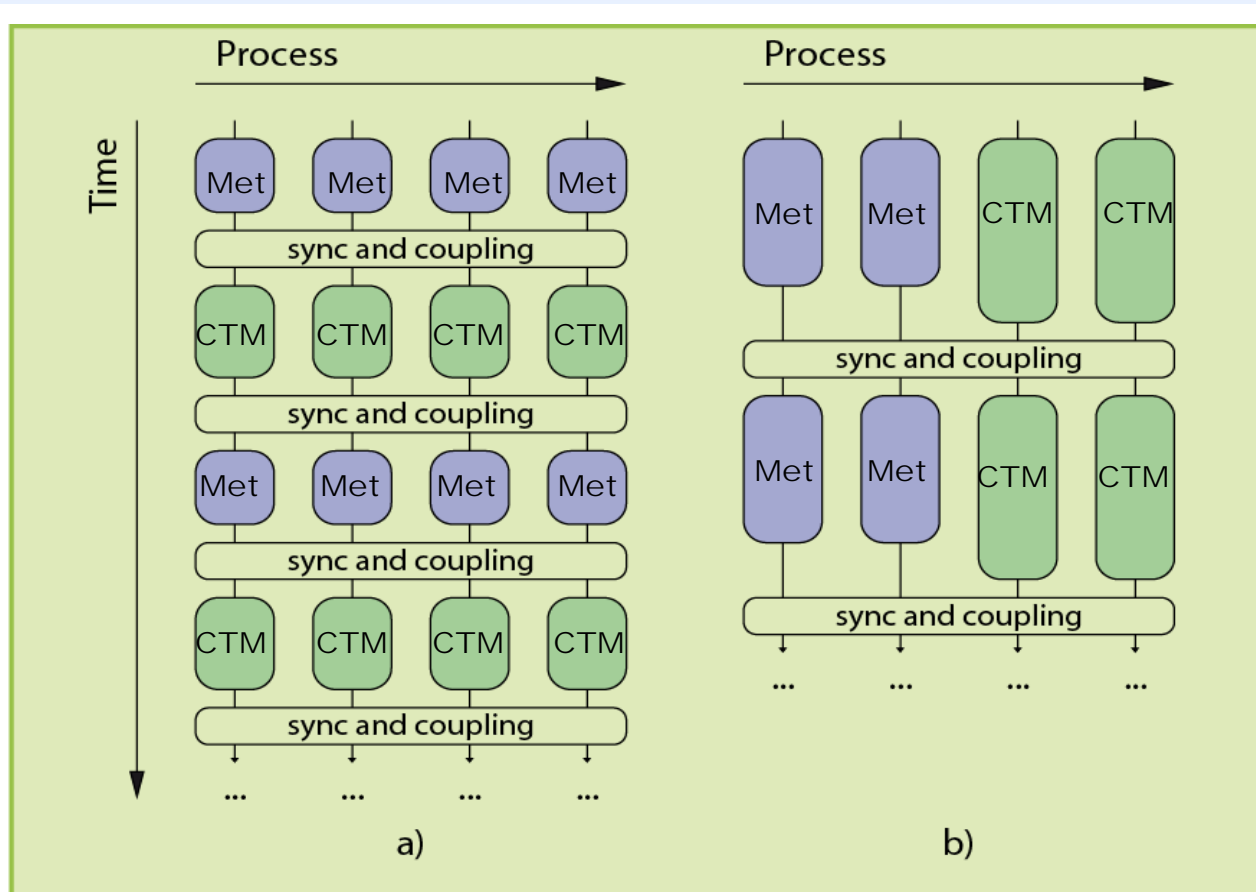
Process

Time

Met Met Met Met

sync and coupling

CTM CTM CTM CTM

sync and coupling

Met Met Met Met

sync and coupling

CTM CTM CTM CTM

sync and coupling

... ... ... ...

a)

Process

Met Met CTM CTM

sync and coupling

Met Met CTM CTM

sync and coupling

... ... ... ...

b)